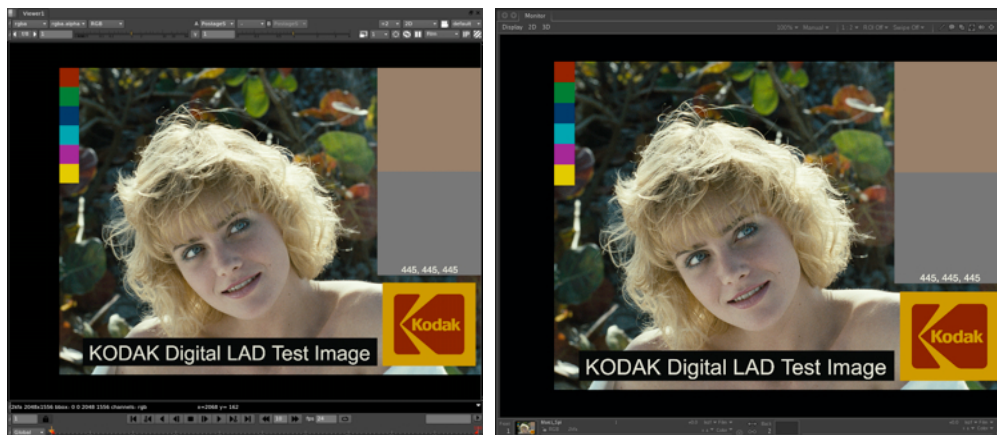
Viewer1

rgba | rgba.alpha | RGB | A Postage1 | B Postage1 | +2 | 2D | default

Monitor

Display 2D 3D

445, 445, 445

Kodak

KODAK Digital LAD Test Image

445, 445, 445

Kodak

KODAK Digital LAD Test Image

2kfa 2048x1556 bbox: 0 0 2048 1556 channels: rgb

x=2068 y=162

Global